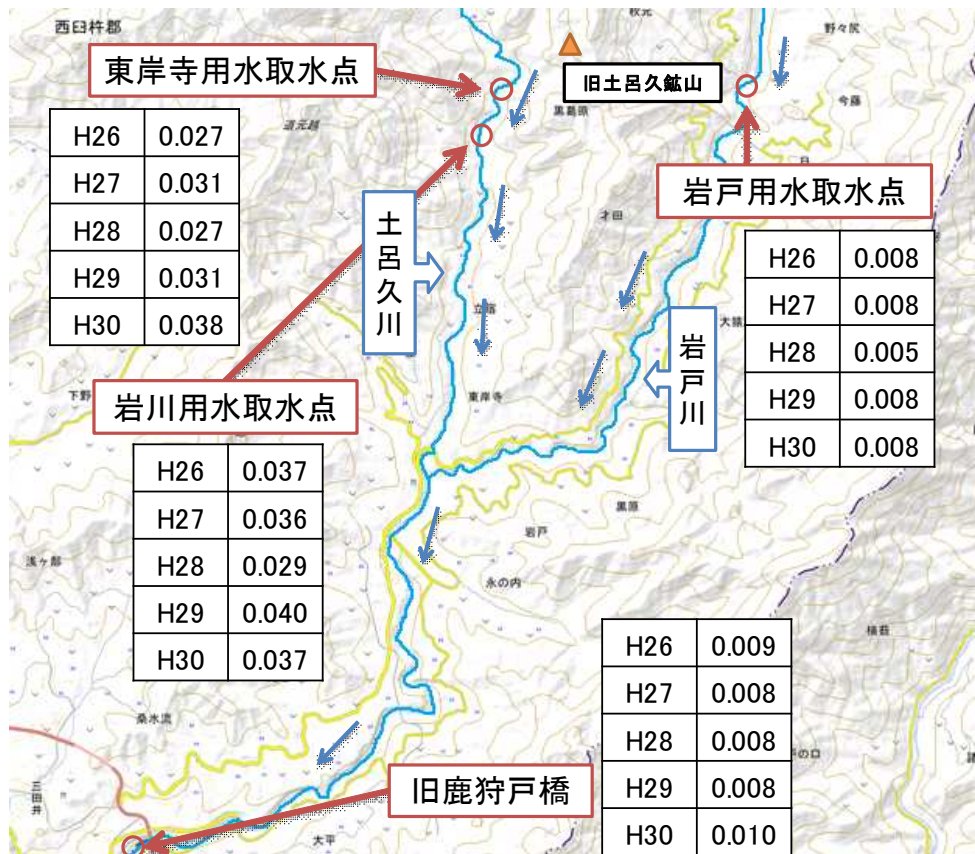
西臼杵郡

東岸寺用水取水点

| H26 | 0.027 |
|---|---|
| H27 | 0.031 |
| H28 | 0.027 |
| H29 | 0.031 |
| H30 | 0.038 |

旧土呂久鉱山

岩戸用水取水点

| H26 | 0.008 |
|---|---|
| H27 | 0.008 |
| H28 | 0.005 |
| H29 | 0.008 |
| H30 | 0.008 |

土呂久川

岩戸川

岩川用水取水点

| H26 | 0.037 |
|---|---|
| H27 | 0.036 |
| H28 | 0.029 |
| H29 | 0.040 |
| H30 | 0.037 |

| H26 | 0.009 |
|---|---|
| H27 | 0.008 |
| H28 | 0.008 |
| H29 | 0.008 |
| H30 | 0.010 |

旧鹿狩戸橋

東岸寺

岩戸

永の内

大平